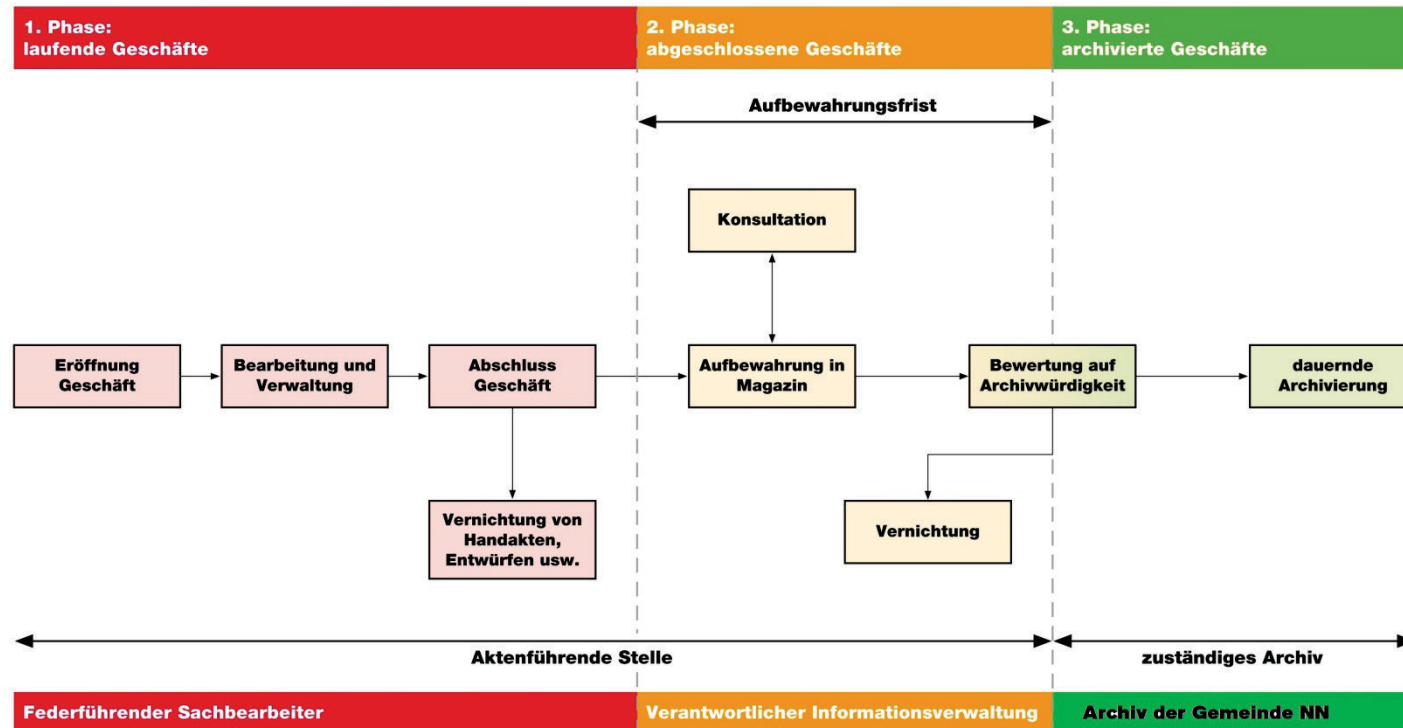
1. Phase:
laufende Geschäfte

2. Phase:
abgeschlossene Geschäfte

3. Phase:
archivierte Geschäfte

Aufbewahrungsfrist

Konsultation

Eröffnung Geschäft

Bearbeitung und Verwaltung

Abschluss Geschäft

Aufbewahrung in Magazin

Bewertung auf Archivwürdigkeit

dauernde Archivierung

Vernichtung von Handakten, Entwürfen usw.

Vernichtung

Aktenführende Stelle

zuständiges Archiv

Federführender Sachbearbeiter

Verantwortlicher Informationsverwaltung

Archiv der Gemeinde NN